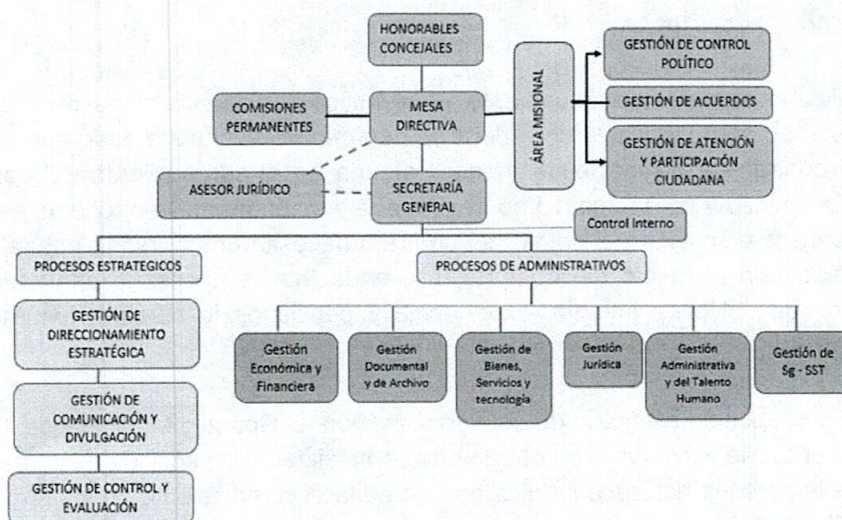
HONORABLES CONCEJALES

COMISIONES PERMANENTES

MESA DIRECTIVA

ÁREA MISIONAL

GESTIÓN DE CONTROL POLÍTICO

GESTIÓN DE ACUERDOS

GESTIÓN DE ATENCIÓN Y PARTICIPACIÓN CIUDADANA

ASESOR JURÍDICO

SECRETARÍA GENERAL

Control Interno

PROCESOS ESTRATEGICOS

PROCESOS DE ADMINISTRATIVOS

GESTIÓN DE DIRECCIONAMIENTO ESTRATÉGICA

GESTIÓN DE COMUNICACIÓN Y DIVULGACIÓN

GESTIÓN DE CONTROL Y EVALUACIÓN

Gestión Económica y Financiera

Gestión Documental y de Archivo

Gestión de Bienes, Servicios y tecnología

Gestión Jurídica

Gestión Administrativa y del Talento Humano

Gestión de Sg - SST